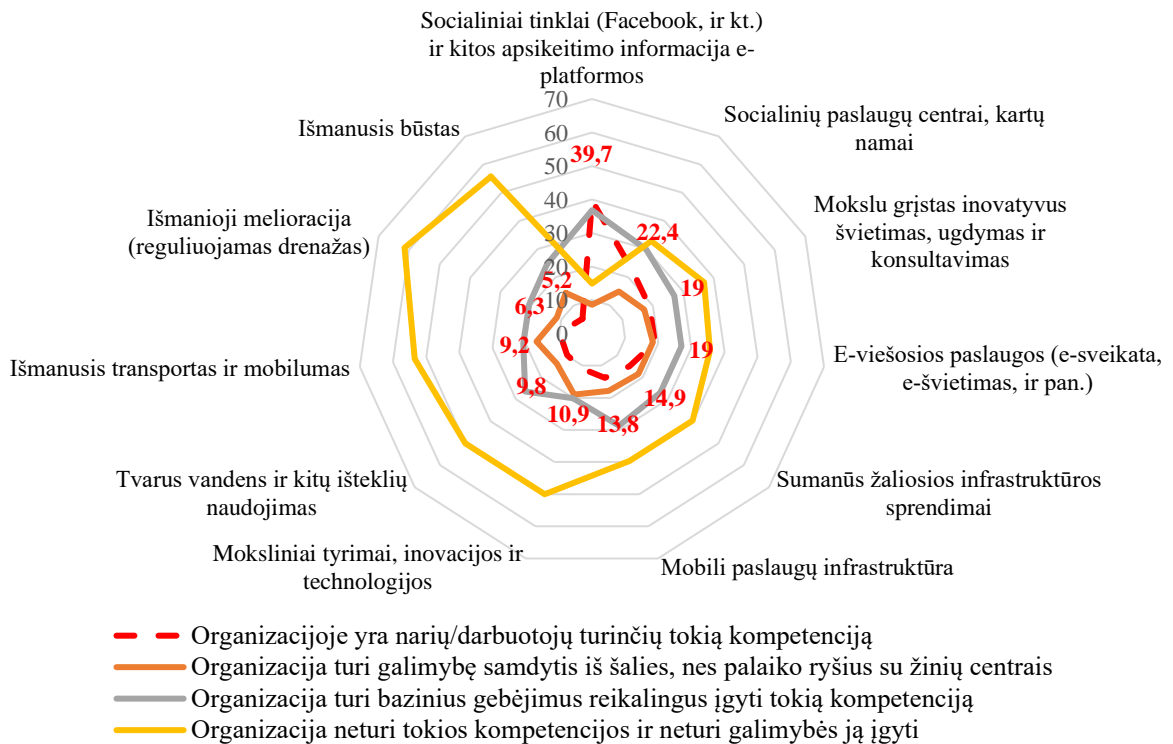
Socialiniai tinklai (Facebook, ir kt.) ir kitos apsikeitimo informacija e-platformos

Socialinių paslaugų centrai, kartų namai

Mokslu grįstas inovatyvus švietimas, ugdymas ir konsultavimas

E-viešosios paslaugos (e-sveikata, e-švietimas, ir pan.)

Sumanūs žaliosios infrastruktūros sprendimai

Mobili paslaugų infrastruktūra

Moksliniai tyrimai, inovacijos ir technologijos

Tvarus vandens ir kitų išteklių naudojimas

Išmanusis transportas ir mobilumas

Išmanioji melioracija (reguliuojamas drenažas)

Išmanusis būstas

70
60
50
40
30
20
10
0

39,7
22,4
19
19
14,9
13,8
10,9
9,8
9,2
6,3
5,2

Organizacijoje yra narių/darbuotojų turinčių tokią kompetenciją
Organizacija turi galimybę samdytis iš šalies, nes palaiko ryšius su žinių centrais
Organizacija turi bazinius gebėjimus reikalingus įgyti tokią kompetenciją
Organizacija neturi tokios kompetencijos ir neturi galimybės ją įgyti